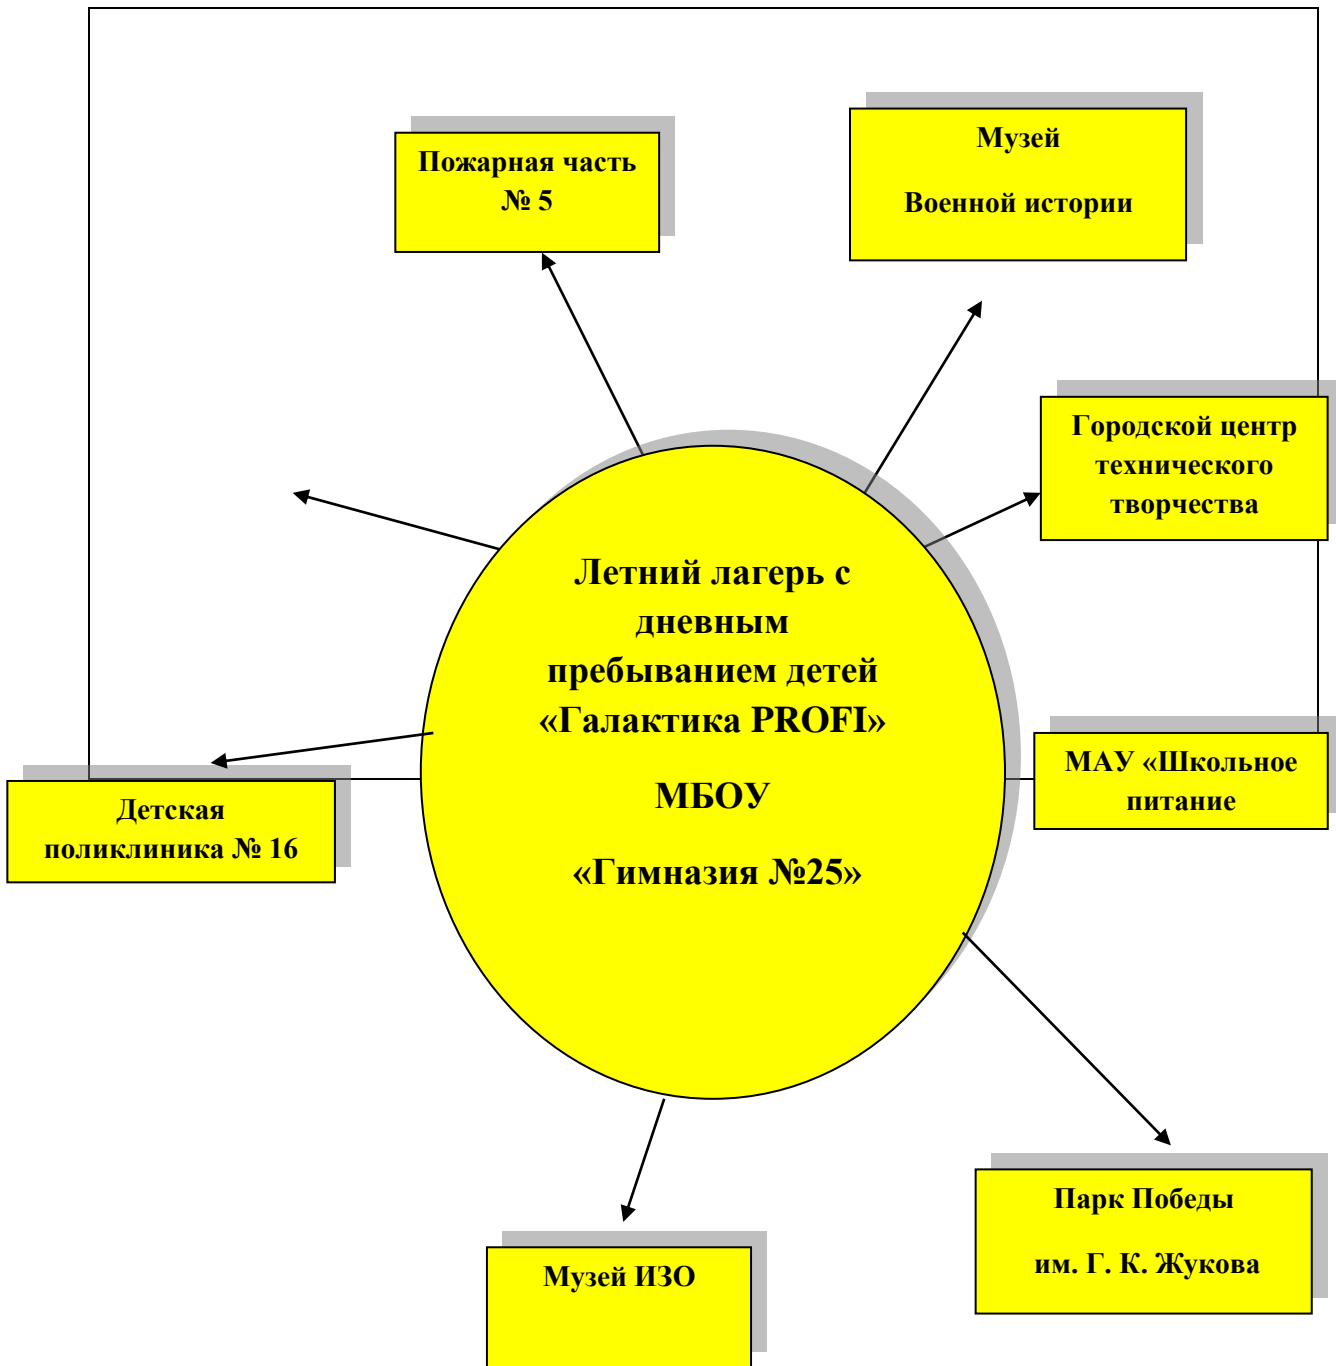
Пожарная часть № 5

Музей

Военной истории

Городской центр технического творчества

Летний лагерь с дневным пребыванием детей «Галактика PROFI»

МБОУ

«Гимназия №25»

Детская поликлиника № 16

МАУ «Школьное питание

Парк Победы

им. Г. К. Жукова

Музей ИЗО